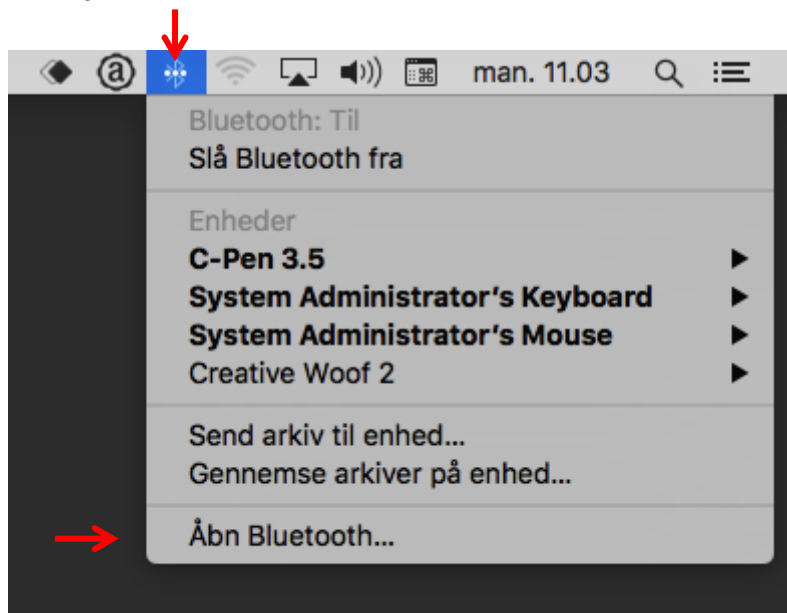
man. 11.03

Bluetooth: Til
Slå Bluetooth fra

Enheder
**C-Pen 3.5**
**System Administrator's Keyboard**
**System Administrator's Mouse**
Creative Woof 2

Send arkiv til enhed...
Gennemse arkiver på enhed...

Åbn Bluetooth...